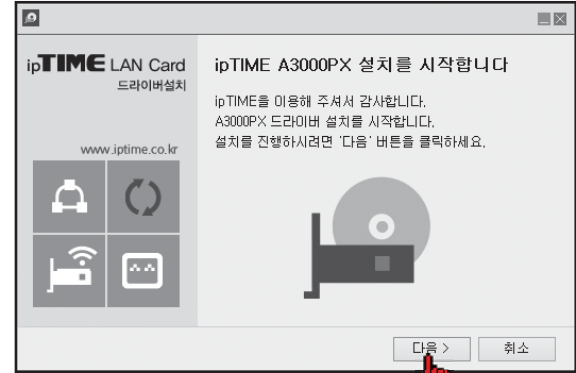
ipTIME LAN Card
드라이버설치

www.iptime.co.kr

ipTIME A3000PX 설치를 시작합니다

ipTIME을 이용해 주셔서 감사합니다.
A3000PX 드라이버 설치를 시작합니다.
설치를 진행하시려면 '다음' 버튼을 클릭하세요.

다음 >
취소